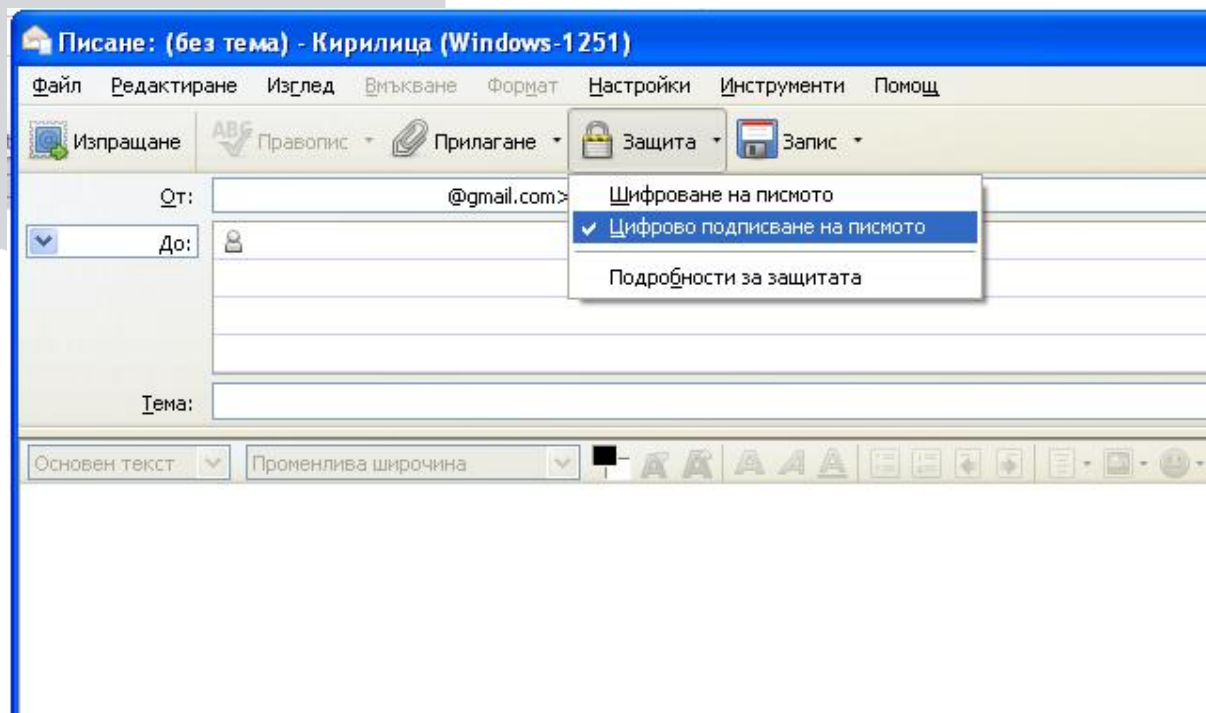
Писане: (без тема) - Кирилица (Windows-1251)

Файл Редактиране Изглед Вмъкване Формат Настройки Инструменти Помощ

Изпращане Правопис Прилагане Защита Запис

От: @gmail.com>

До:

Тема:

Шифроване на писмото
Цифрово подписване на писмото
Подробности за защитата

Основен текст Променлива широчина